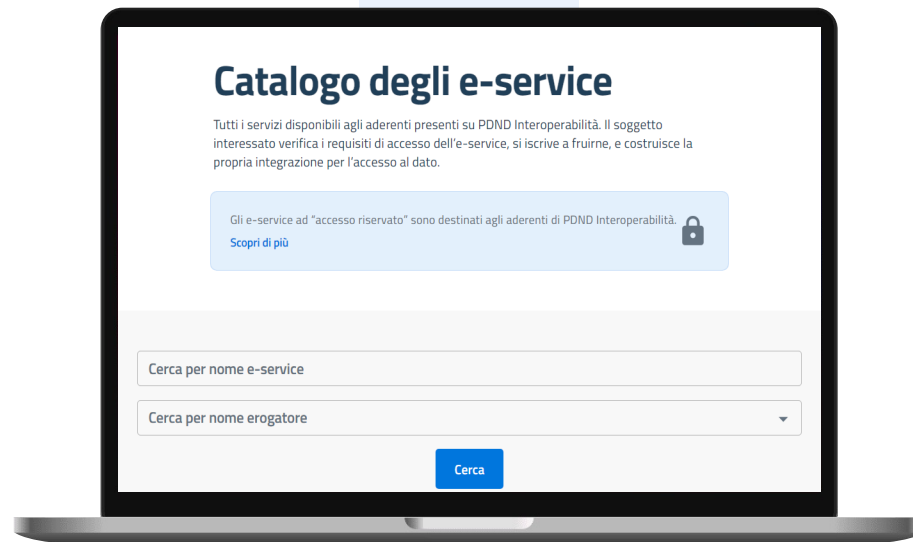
Catalogo degli e-service

Tutti i servizi disponibili agli aderenti presenti su PDND Interoperabilità. Il soggetto interessato verifica i requisiti di accesso dell'e-service, si iscrive a fruirne, e costruisce la propria integrazione per l'accesso al dato.

Gli e-service ad "accesso riservato" sono destinati agli aderenti di PDND Interoperabilità.
Scopri di più

Cerca per nome e-service

Cerca per nome erogatore

Cerca